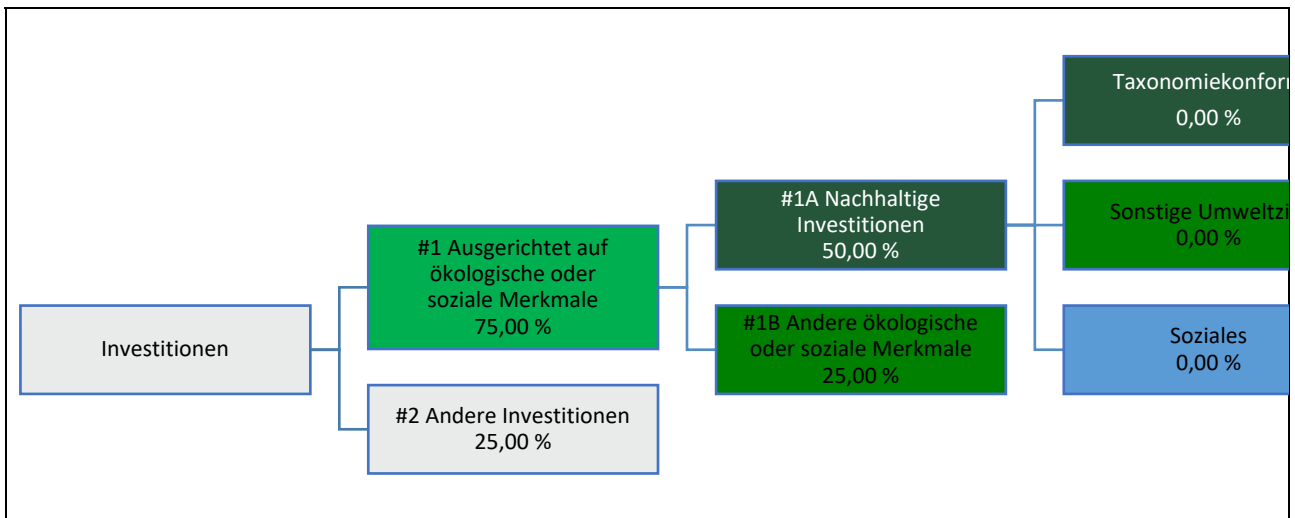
Investitionen

#1 Ausgerichtet auf ökologische oder soziale Merkmale
75,00 %

#2 Andere Investitionen
25,00 %

#1A Nachhaltige Investitionen
50,00 %

#1B Andere ökologische oder soziale Merkmale
25,00 %

Taxonomiekonfor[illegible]
0,00 %

Sonstige Umweltz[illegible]
0,00 %

Soziales
0,00 %